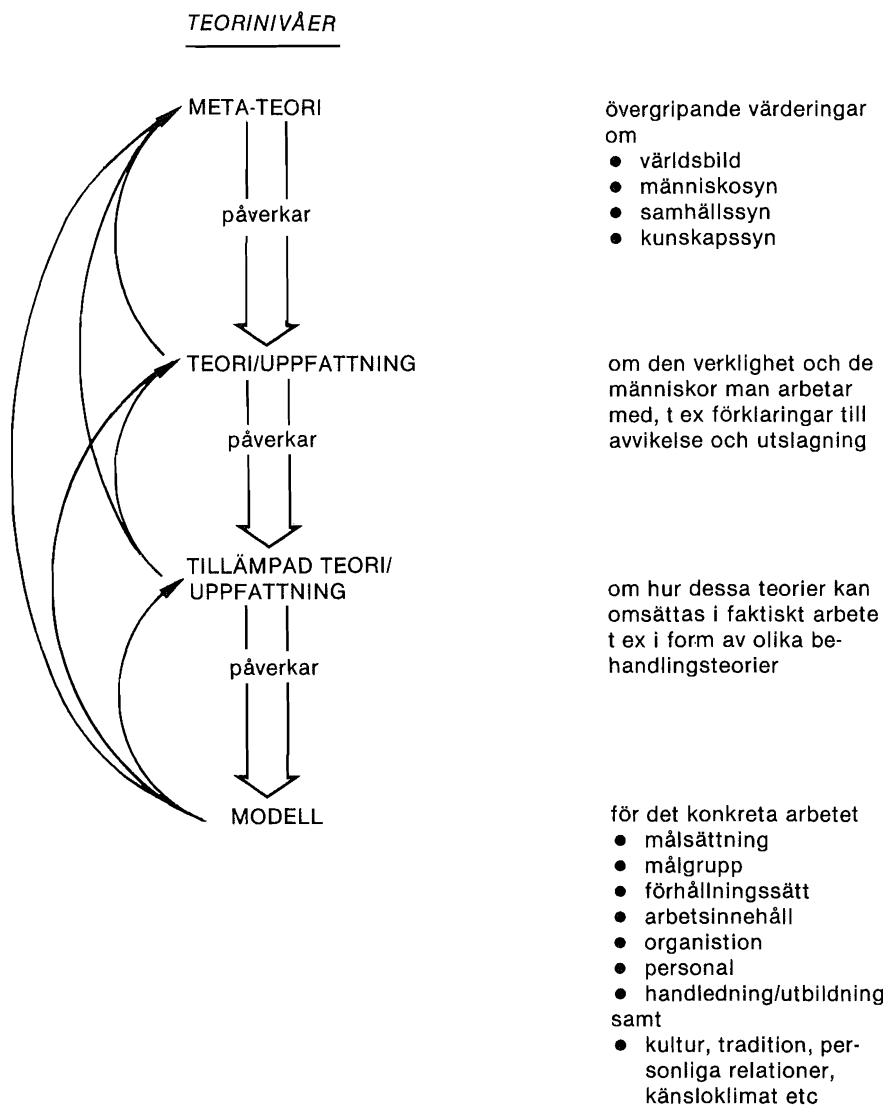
TEORINIVÅER

META-TEORI

påverkar

TEORI/UPPFATTNING

påverkar

TILLÄMPAD TEORI/ UPPFATTNING

påverkar

MODELL

övergripande värderingar om
- världsbild
- människosyn
- samhällssyn
- kunskapssyn

om den verklighet och de människor man arbetar med, t ex förklaringar till avvikelse och utslagning

om hur dessa teorier kan omsättas i faktiskt arbete t ex i form av olika behandlingsteorier

för det konkreta arbetet
- målsättning
- målgrupp
- förhållningssätt
- arbetsinnehåll
- organistion
- personal
- handledning/utbildning

samt
- kultur, tradition, personliga relationer, känsloklimat etc